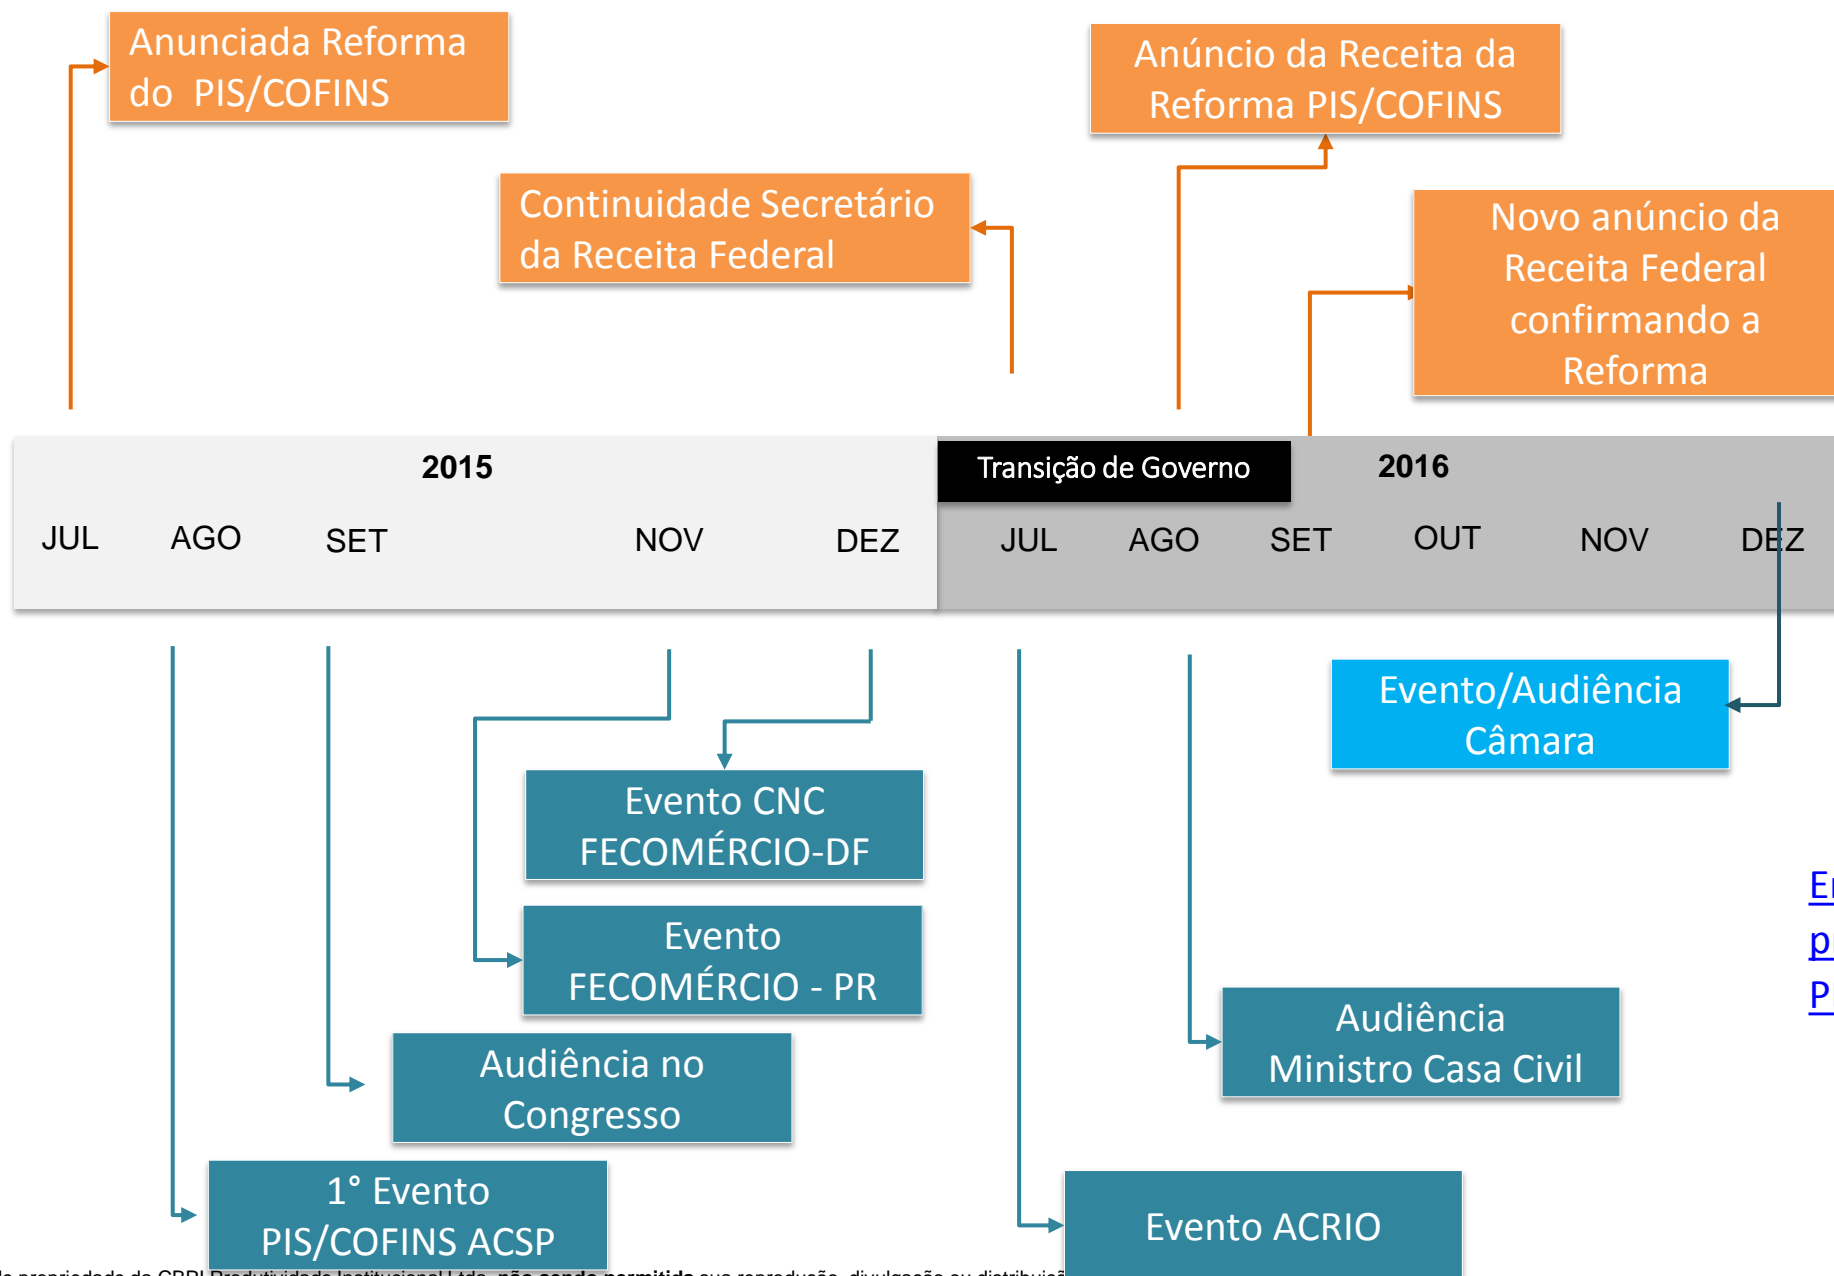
Anunciada Reforma do PIS/COFINS

Continuidade Secretário da Receita Federal

Anúncio da Receita da Reforma PIS/COFINS

Novo anúncio da Receita Federal confirmando a Reforma

2015

JUL AGO SET NOV DEZ

Transição de Governo

2016

JUL AGO SET OUT NOV DEZ

Evento/Audiência Câmara

Evento CNC FECOMÉRCIO-DF

Evento FECOMÉRCIO - PR

Audiência no Congresso

1° Evento PIS/COFINS ACSP

Audiência Ministro Casa Civil

Evento ACRIO

E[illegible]
p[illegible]
P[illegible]

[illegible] propriedade do CBPI Produtividade Institucional Ltda., não sendo permitida sua reprodução, divulgação ou distribuiçã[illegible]